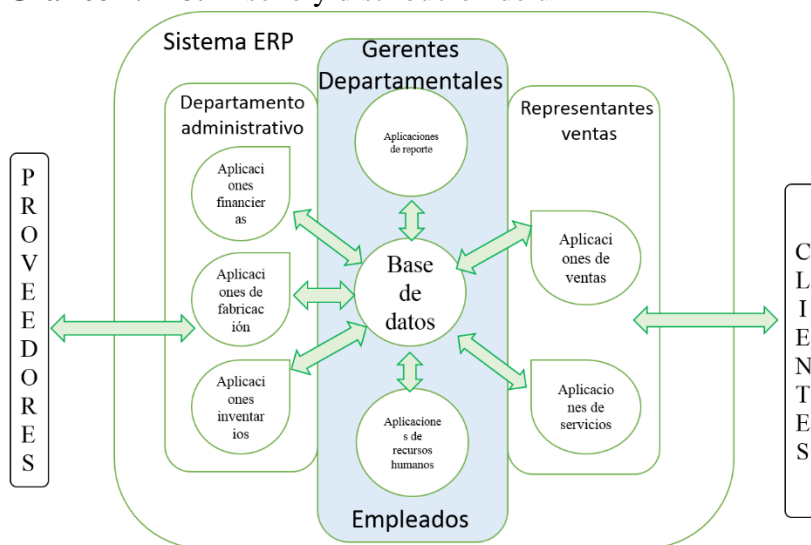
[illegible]

Sistema ERP

Gerentes Departamentales

Departamento administrativo

Representantes ventas

Aplicaciones de reporte

Aplicaciones financieras

Aplicaciones de fabricación

Aplicaciones inventarios

Base de datos

Aplicaciones de ventas

Aplicaciones de servicios

Aplicaciones de recursos humanos

Empleados

PROVEEDORES

CLIENTES